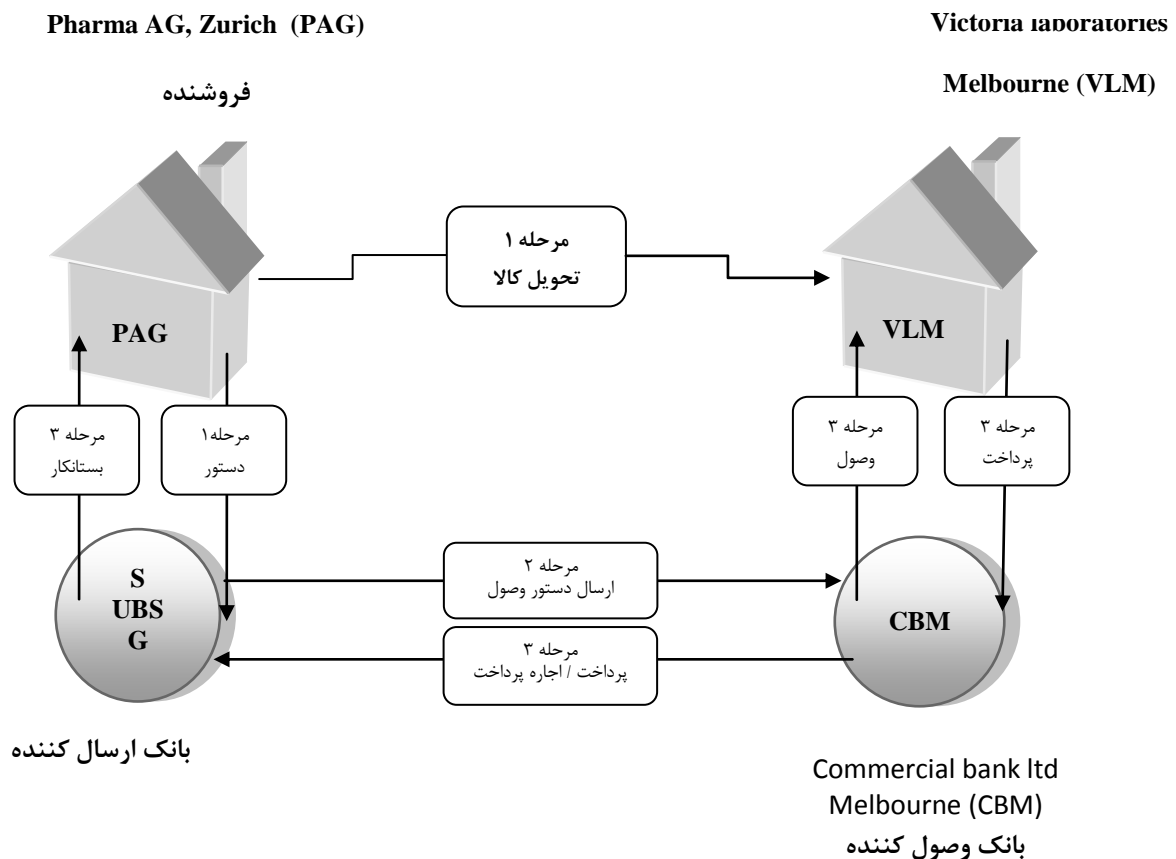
Pharma AG, Zurich (PAG)

Victoria laboratories

Melbourne (VLM)

فروشنده

مرحله ۱
تحویل کالا

PAG

VLM

مرحله ۳
بستانکار

مرحله۱
دستور

مرحله ۳
وصول

مرحله ۳
پرداخت

S
UBS
G

مرحله ۲
ارسال دستور وصول

CBM

مرحله ۳
پرداخت / اجاره پرداخت

بانک ارسال کننده

Commercial bank ltd
Melbourne (CBM)
بانک وصول کننده